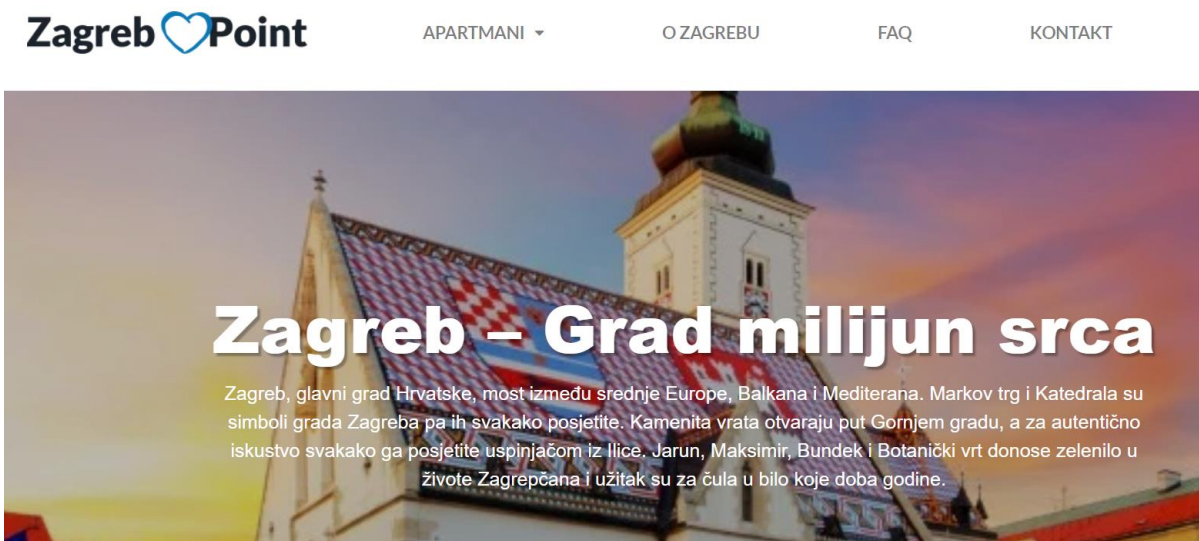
Zagreb Point

APARTMANI ▾

O ZAGREBU

FAQ

KONTAKT

Zagreb – Grad milijun srca

Zagreb, glavni grad Hrvatske, most između srednje Europe, Balkana i Mediterana. Markov trg i Katedrala su simboli grada Zagreba pa ih svakako posjetite. Kamenita vrata otvaraju put Gornjem gradu, a za autentično iskustvo svakako ga posjetite uspinjačom iz Ilice. Jarun, Maksimir, Bundek i Botanički vrt donose zelenilo u živote Zagrepčana i užitak su za čula u bilo koje doba godine.